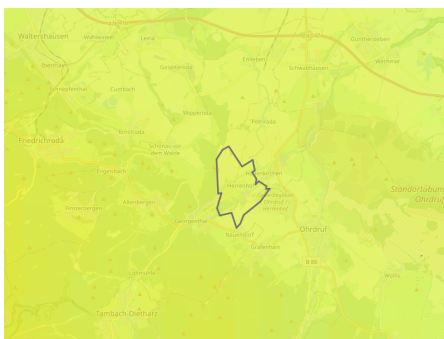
Waltershausen
Wahlwinkel
Leina
Gunthersleben
Emleben
Schwabhausen
Wechmar
Cumbach
Georgenthal
Wipperoda
Petriroda
Ernstroda
Friedrichroda
Schönau vor dem Walde
Engelsbach
Herrenhof
Hohenkirchen
Finsterbergen
Altenbergen
Catterfeld
Nauendorf
Gräfenhain
Ohrdruf
Standortübung Ohrdruf
Tambach-Dietharz
B 88